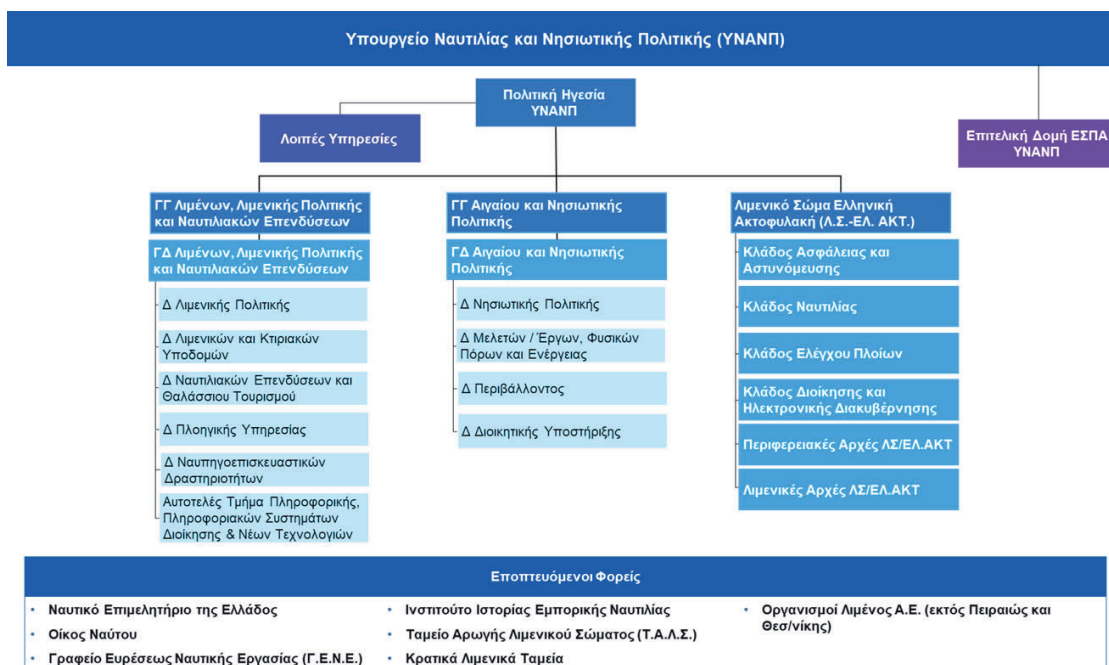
Υπουργείο Ναυτιλίας και Νησιωτικής Πολιτικής (ΥΝΑΝΠ)

Πολιτική Ηγεσία ΥΝΑΝΠ

Λοιπές Υπηρεσίες

Επιτελική Δομή ΕΣΠΑ ΥΝΑΝΠ

ΓΓ Λιμένων, Λιμενικής Πολιτικής και Ναυτιλιακών Επενδύσεων

ΓΔ Λιμένων, Λιμενικής Πολιτικής και Ναυτιλιακών Επενδύσεων

Δ Λιμενικής Πολιτικής

Δ Λιμενικών και Κτιριακών Υποδομών

Δ Ναυτιλιακών Επενδύσεων και Θαλάσσιου Τουρισμού

Δ Πλοηγικής Υπηρεσίας

Δ Ναυπηγοεπισκευαστικών Δραστηριοτήτων

Αυτοτελές Τμήμα Πληροφορικής, Πληροφοριακών Συστημάτων Διοίκησης & Νέων Τεχνολογιών

ΓΓ Αιγαίου και Νησιωτικής Πολιτικής

ΓΔ Αιγαίου και Νησιωτικής Πολιτικής

Δ Νησιωτικής Πολιτικής

Δ Μελετών / Έργων, Φυσικών Πόρων και Ενέργειας

Δ Περιβάλλοντος

Δ Διοικητικής Υποστήριξης

Λιμενικό Σώμα Ελληνική Ακτοφυλακή (Λ.Σ.-ΕΛ. ΑΚΤ.)

Κλάδος Ασφάλειας και Αστυνόμευσης

Κλάδος Ναυτιλίας

Κλάδος Ελέγχου Πλοίων

Κλάδος Διοίκησης και Ηλεκτρονικής Διακυβέρνησης

Περιφερειακές Αρχές ΛΣ/ΕΛ.ΑΚΤ

Λιμενικές Αρχές ΛΣ/ΕΛ.ΑΚΤ

Εποπτευόμενοι Φορείς

• Ναυτικό Επιμελητήριο της Ελλάδος
• Οίκος Ναύτου
• Γραφείο Ευρέσεως Ναυτικής Εργασίας (Γ.Ε.Ν.Ε.)

• Ινστιτούτο Ιστορίας Εμπορικής Ναυτιλίας
• Ταμείο Αρωγής Λιμενικού Σώματος (Τ.Α.Λ.Σ.)
• Κρατικά Λιμενικά Ταμεία

• Οργανισμοί Λιμένος Α.Ε. (εκτός Πειραιώς και Θεσ/νίκης)